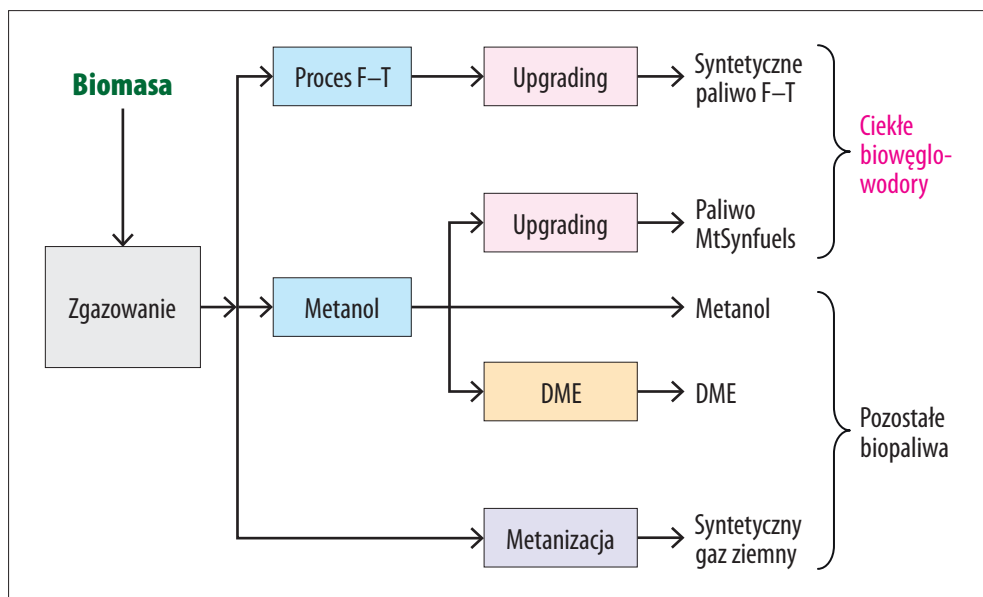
Biomasa

Zgazowanie

Proces F–T

Upgrading

Syntetyczne paliwo F–T

Ciekłe biowęglowodory

Upgrading

Paliwo MtSynfuels

Metanol

Metanol

DME

DME

Pozostałe biopaliwa

Metanizacja

Syntetyczny gaz ziemny